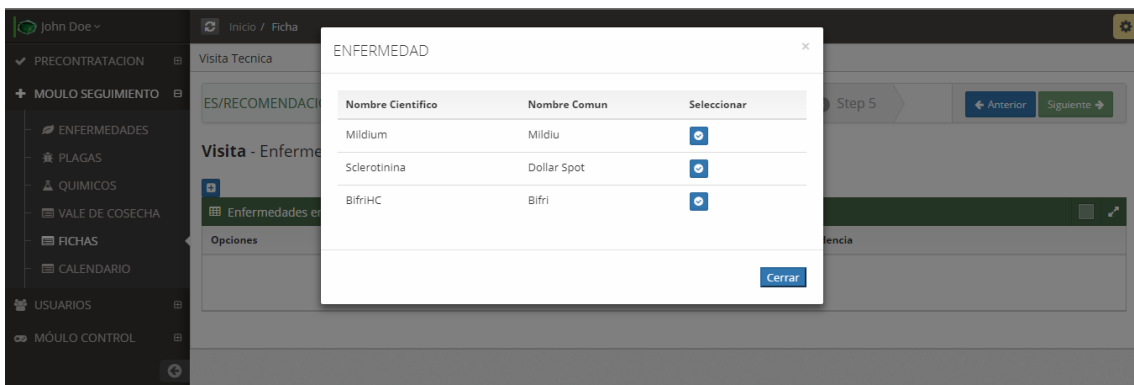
John Doe

PRECONTRATACION

MOULO SEGUIMIENTO

ENFERMEDADES

PLAGAS

QUIMICOS

VALE DE COSECHA

FICHAS

CALENDARIO

USUARIOS

MÓULO CONTROL

Inicio / Ficha

Visita Tecnica

ES/RECOMENDACI

Step 5

← Anterior

Siguiente →

Visita - Enferme

Enfermedades en

Opciones

lencia

ENFERMEDAD

×

| Nombre Cientifico | Nombre Comun | Seleccionar |
|---|---|---|
| Mildium | Mildiu | |
| Sclerotinina | Dollar Spot | |
| BifriHC | Bifri | |

Cerrar